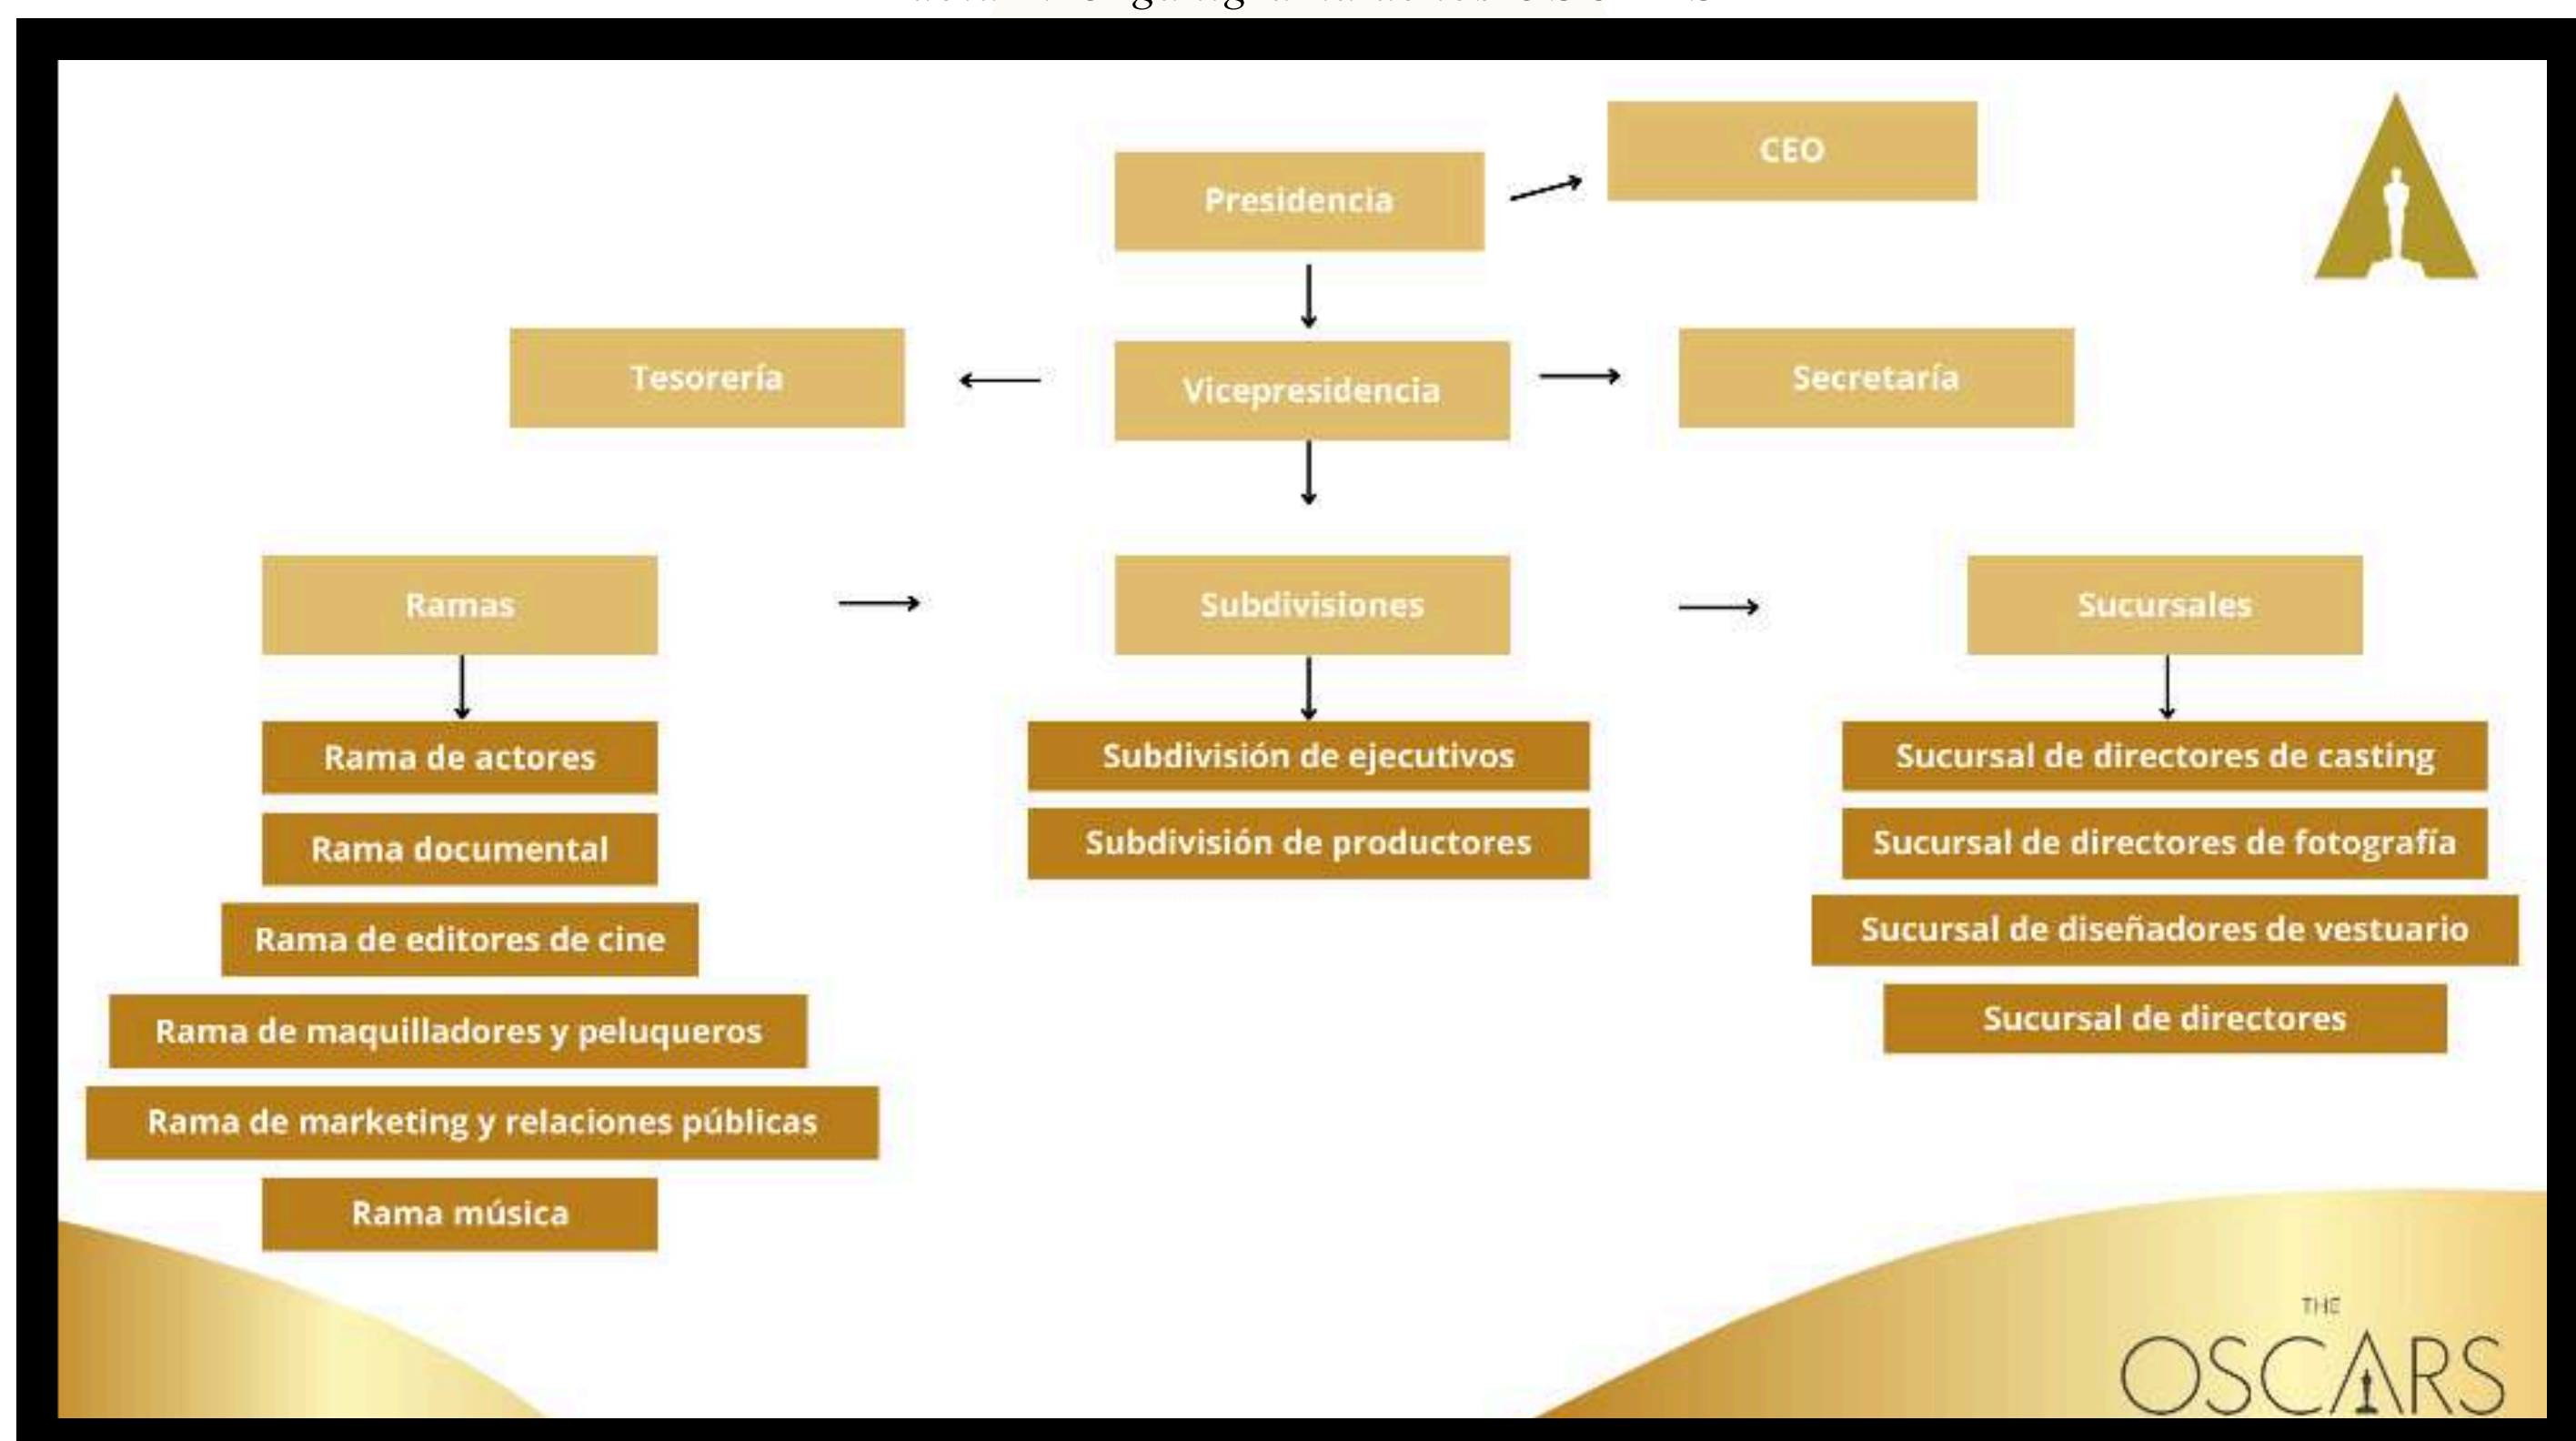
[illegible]

Presidencia

CEO

Tesorería

Vicepresidencia

Secretaría

Ramas

Subdivisiones

Sucursales

Rama de actores

Rama documental

Rama de editores de cine

Rama de maquilladores y peluqueros

Rama de marketing y relaciones públicas

Rama música

Subdivisión de ejecutivos

Subdivisión de productores

Sucursal de directores de casting

Sucursal de directores de fotografía

Sucursal de diseñadores de vestuario

Sucursal de directores

THE OSCARS